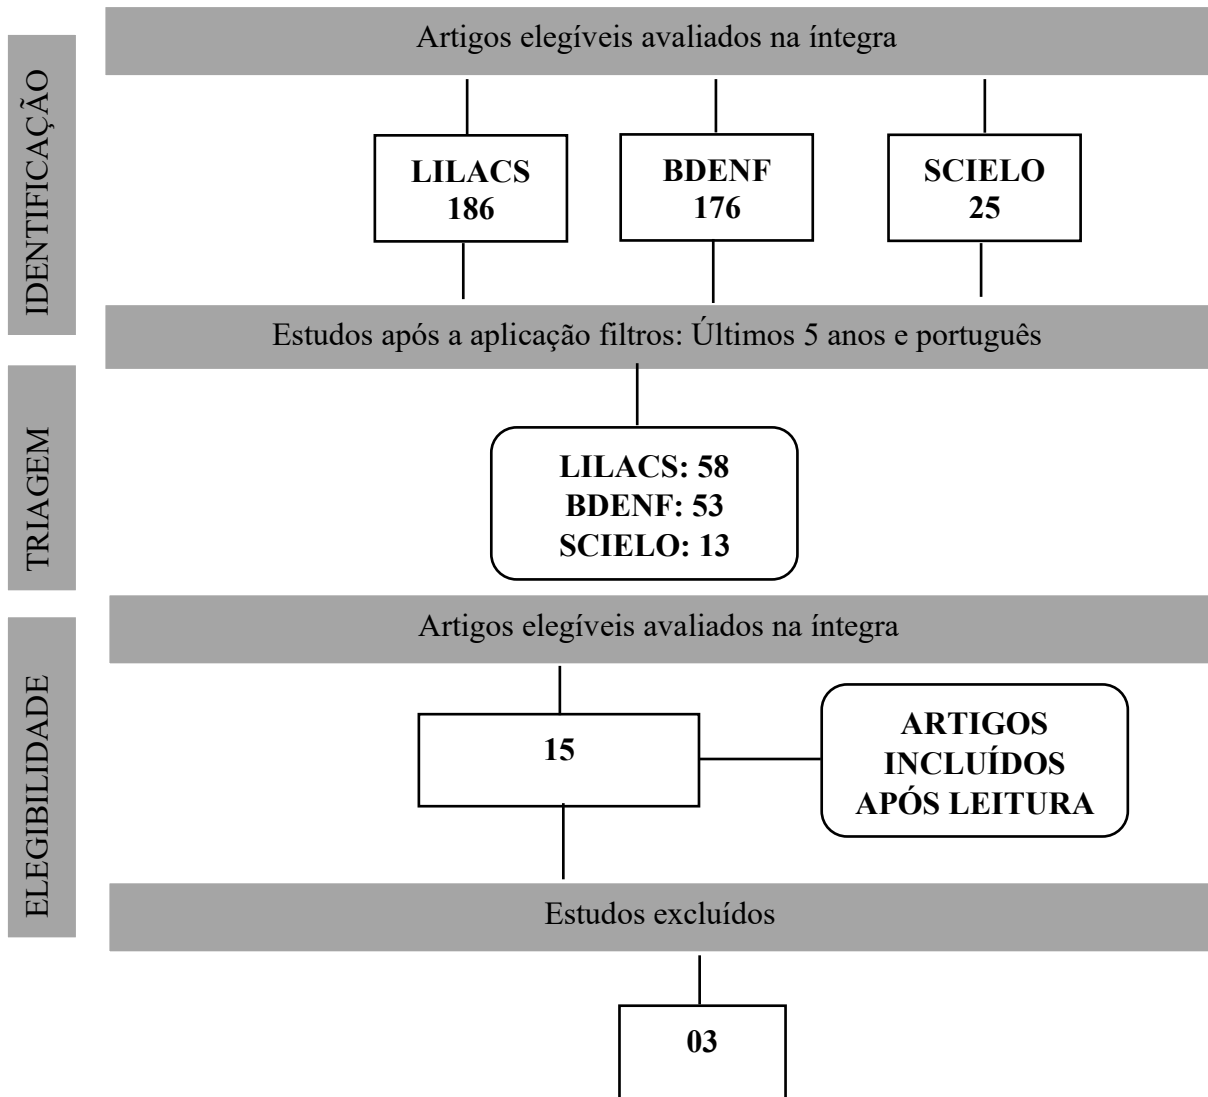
IDENTIFICAÇÃO

Artigos elegíveis avaliados na íntegra

**LILACS 186**

**BDENF 176**

**SCIELO 25**

Estudos após a aplicação filtros: Últimos 5 anos e português

TRIAGEM

**LILACS: 58**
**BDENF: 53**
**SCIELO: 13**

ELEGIBILIDADE

Artigos elegíveis avaliados na íntegra

**15**

**ARTIGOS INCLUÍDOS APÓS LEITURA**

Estudos excluídos

**03**